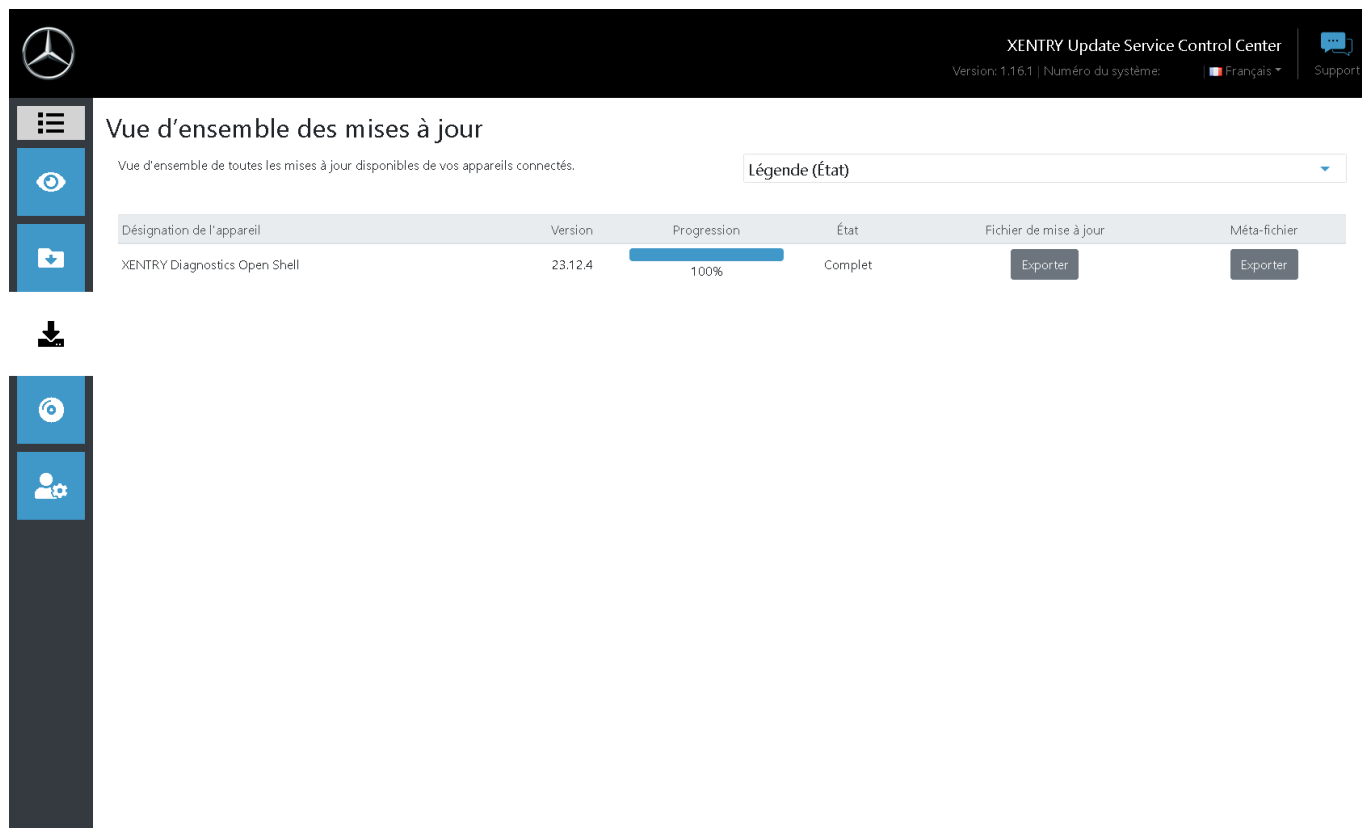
XENTRY Update Service Control Center

Version: 1.16.1 | Numéro du système:

Français

Support

Vue d’ensemble des mises à jour

Vue d'ensemble de toutes les mises à jour disponibles de vos appareils connectés.

Légende (État)

| Désignation de l'appareil | Version | Progression | État | Fichier de mise à jour | Méta-fichier |
|---|---|---|---|---|---|
| XENTRY Diagnostics Open Shell | 23.12.4 | 100% | Complet | Exporter | Exporter |